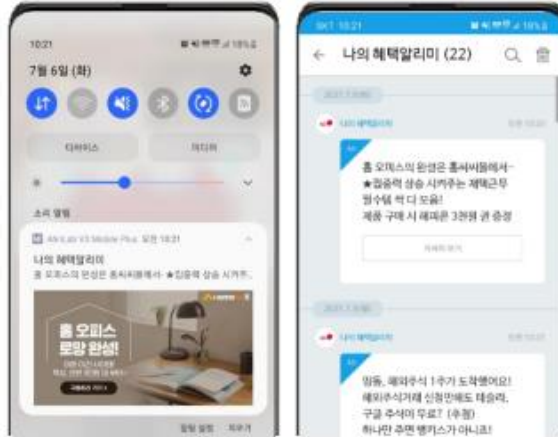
10:21

7월 6일 (화)

디바이스

미디어

소리 알림

나의 혜택알리미

홈 오피스의 완성은 홈씨씨몰에서~ ★집중력 상승 시키주는 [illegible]

홈 오피스 로망 완성!

알림 설정 지우기

SKT 10:21

← 나의 혜택알리미 (22)

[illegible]

나의 혜택알리미

홈 오피스의 완성은 홈씨씨몰에서~ ★집중력 상승 시켜주는 재택근무 필수템 싹 다 모음! 제품 구매 시 해피콘 3천원 권 증정

자세히 보기

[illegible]

나의 혜택알리미

엄둥, 해외주식 1주가 도착했어요! 해외주식거래 신청만해도 테슬라, 구글 주식이 무료? (추첨) 하나만 주면 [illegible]